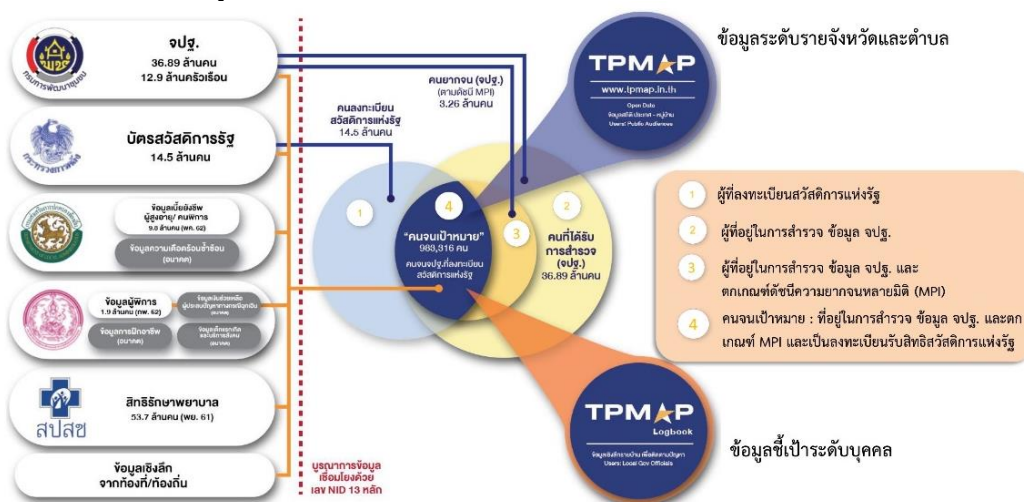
จปฐ.
36.89 ล้านคน
12.9 ล้านครัวเรือน

บัตรสวัสดิการรัฐ
14.5 ล้านคน

ข้อมูลเบี้ยยังชีพ ผู้สูงอายุ/ คนพิการ
9.8 ล้านคน (พย. 62)

ข้อมูลความเดือดร้อนซ้ำซ้อน (อนาคต)

ข้อมูลผู้พิการ
1.9 ล้านคน (กพ. 62)

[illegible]

ข้อมูลการฝึกอาชีพ (อนาคต)

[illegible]

สิทธิรักษาพยาบาล
53.7 ล้านคน (พย. 61)

สปสช

ข้อมูลเชิงลึก จากท้องที่/ท้องถิ่น

บูรณาการข้อมูล เชื่อมโยงด้วย เลข NID 13 หลัก

คนลงทะเบียน สวัสดิการแห่งรัฐ
14.5 ล้านคน

คนยากจน (จปฐ.)
(ตามดัชนี MPI)
3.26 ล้านคน

1

4

"คนจนเป้าหมาย"
983,916 คน
คนจนจปฐ.ที่ลงทะเบียน สวัสดิการแห่งรัฐ

3

2

คนที่ได้รับ การสำรวจ (จปฐ.)
36.89 ล้านคน

TPMAP
www.tpmap.in.th
Open Data
ข้อมูลระดับจังหวัด - หมู่บ้าน
Users: Public Audiences

ข้อมูลระดับรายจังหวัดและตำบล

TPMAP
Logbook
ข้อมูลระดับรายบ้าน เพื่อติดตามปัญหา
Users: Local Gov Officials

ข้อมูลชี้เป้าระดับบุคคล

1 ผู้ที่ลงทะเบียนสวัสดิการแห่งรัฐ

2 ผู้ที่อยู่ในการสำรวจ ข้อมูล จปฐ.

3 ผู้ที่อยู่ในการสำรวจ ข้อมูล จปฐ. และ ตกเกณฑ์ดัชนีความยากจนหลายมิติ (MPI)

4 คนจนเป้าหมาย : ที่อยู่ในการสำรวจ ข้อมูล จปฐ. และตกเกณฑ์ MPI และเป็นลงทะเบียนรับสิทธิสวัสดิการแห่งรัฐ